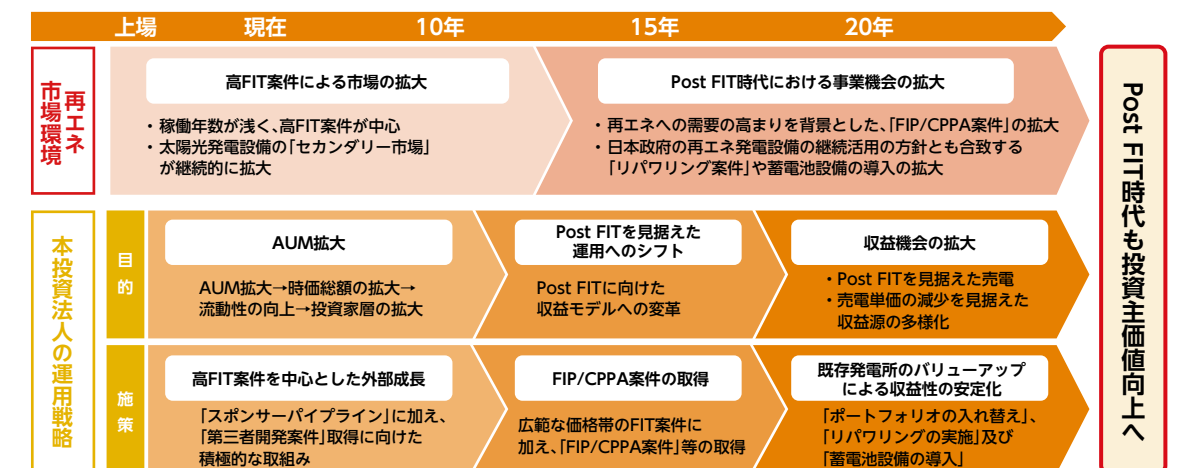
上場　現在　10年　15年　20年

再エネ市場環境

高FIT案件による市場の拡大

・稼働年数が浅く、高FIT案件が中心
・太陽光発電設備の「セカンダリー市場」が継続的に拡大

Post FIT時代における事業機会の拡大

・再エネへの需要の高まりを背景とした、「FIP/CPPA案件」の拡大
・日本政府の再エネ発電設備の継続活用の方針とも合致する「リパワリング案件」や蓄電池設備の導入の拡大

本投資法人の運用戦略

目的

AUM拡大

AUM拡大→時価総額の拡大→流動性の向上→投資家層の拡大

Post FITを見据えた運用へのシフト

Post FITに向けた収益モデルへの変革

収益機会の拡大

・Post FITを見据えた売電
・売電単価の減少を見据えた収益源の多様化

施策

高FIT案件を中心とした外部成長

「スポンサーパイプライン」に加え、「第三者開発案件」取得に向けた積極的な取組み

FIP/CPPA案件の取得

広範な価格帯のFIT案件に加え、「FIP/CPPA案件」等の取得

既存発電所のバリューアップによる収益性の安定化

「ポートフォリオの入れ替え」、「リパワリングの実施」及び「蓄電池設備の導入」

Post FIT時代も投資主価値向上へ